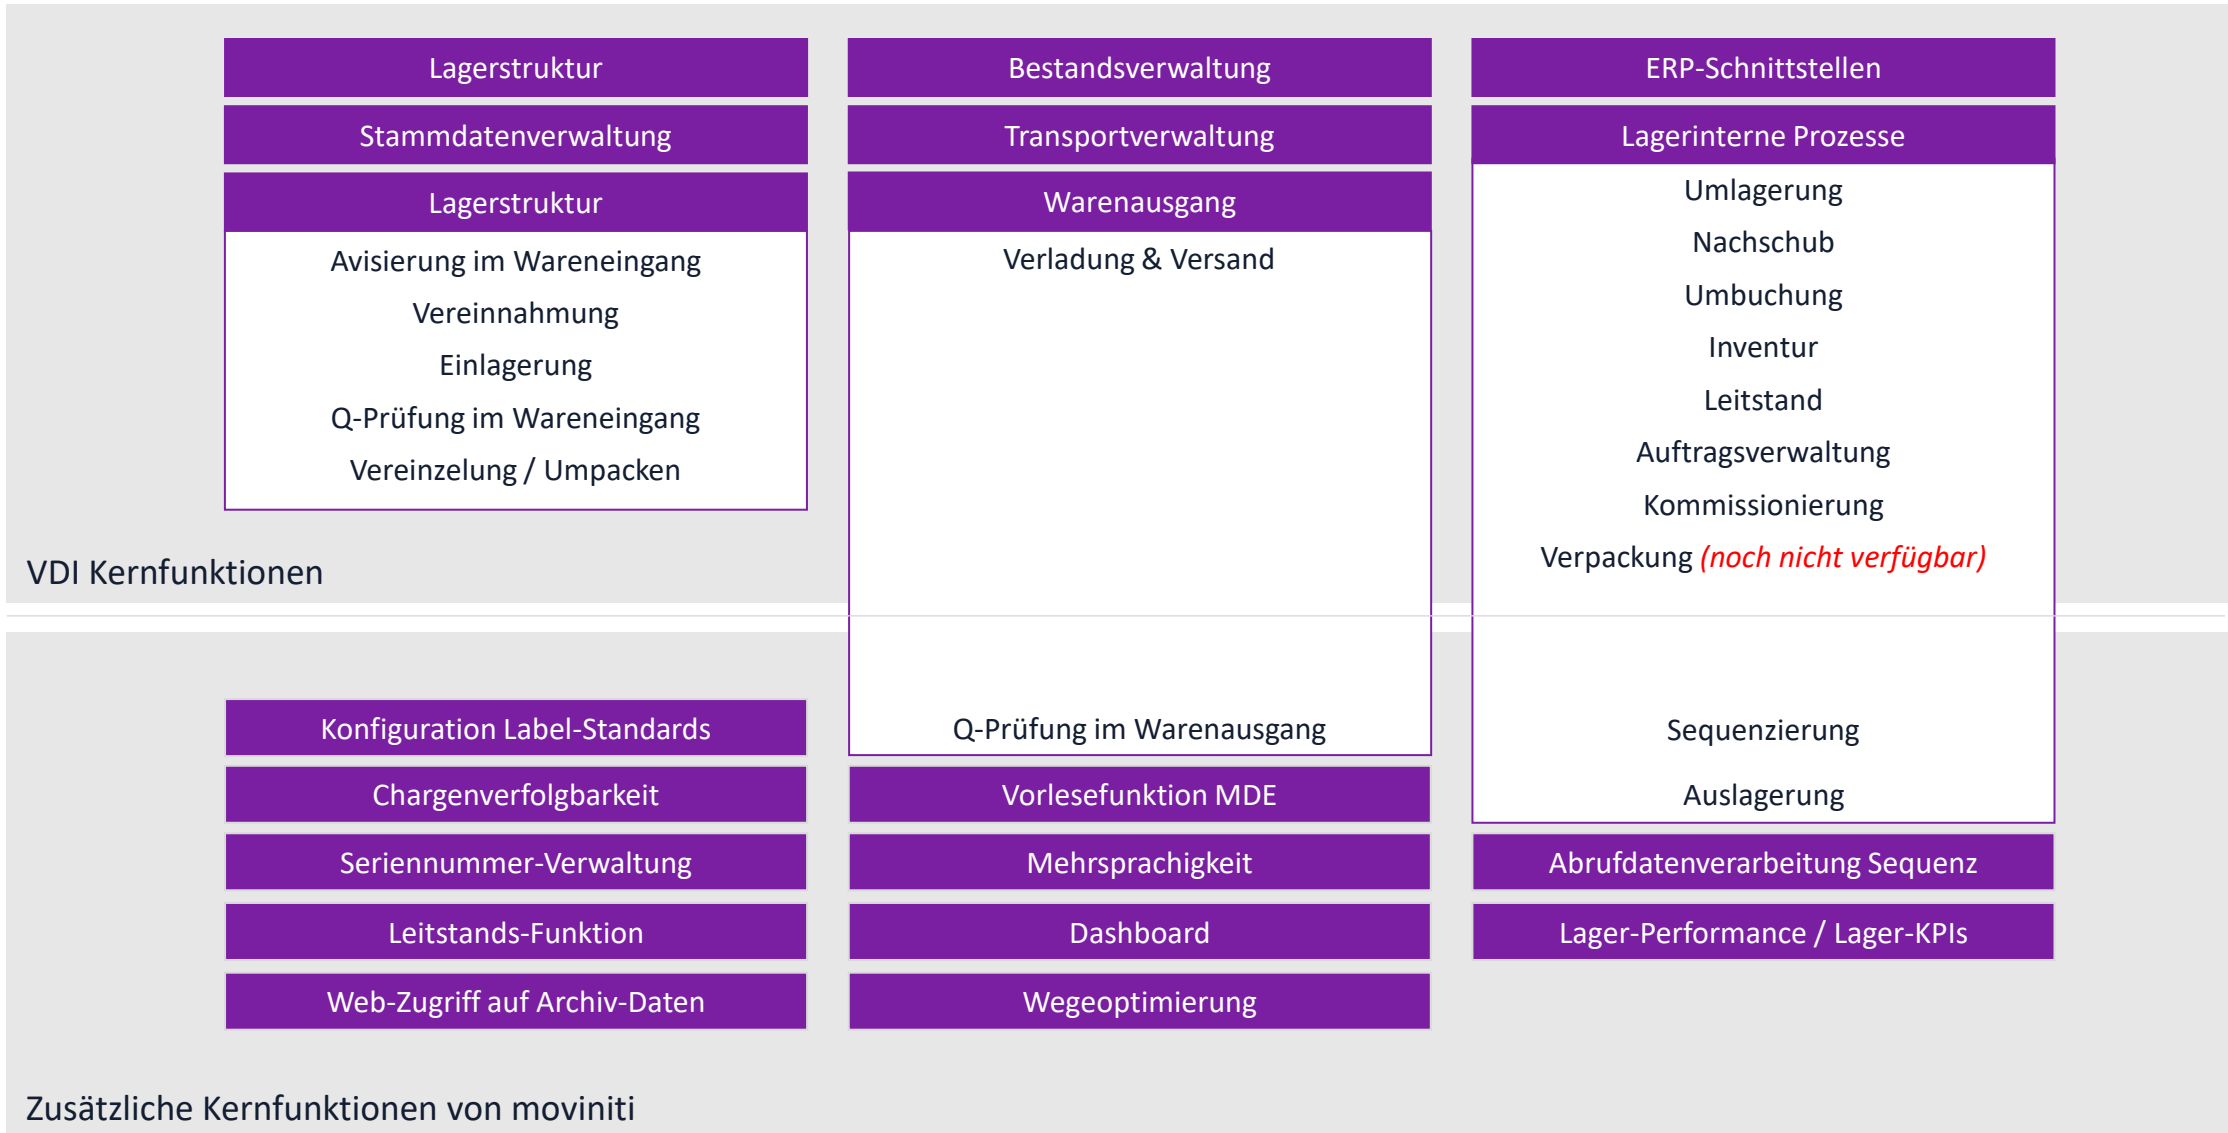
Lagerstruktur

Stammdatenverwaltung

Lagerstruktur

Avisierung im Wareneingang

Vereinnahmung

Einlagerung

Q-Prüfung im Wareneingang

Vereinzelung / Umpacken

Bestandsverwaltung

Transportverwaltung

Warenausgang

Verladung & Versand

Q-Prüfung im Warenausgang

ERP-Schnittstellen

Lagerinterne Prozesse

Umlagerung

Nachschub

Umbuchung

Inventur

Leitstand

Auftragsverwaltung

Kommissionierung

Verpackung (noch nicht verfügbar)

Sequenzierung

Auslagerung

VDI Kernfunktionen

Konfiguration Label-Standards

Chargenverfolgbarkeit

Seriennummer-Verwaltung

Leitstands-Funktion

Web-Zugriff auf Archiv-Daten

Vorlesefunktion MDE

Mehrsprachigkeit

Dashboard

Wegeoptimierung

Abrufdatenverarbeitung Sequenz

Lager-Performance / Lager-KPIs

Zusätzliche Kernfunktionen von moviniti